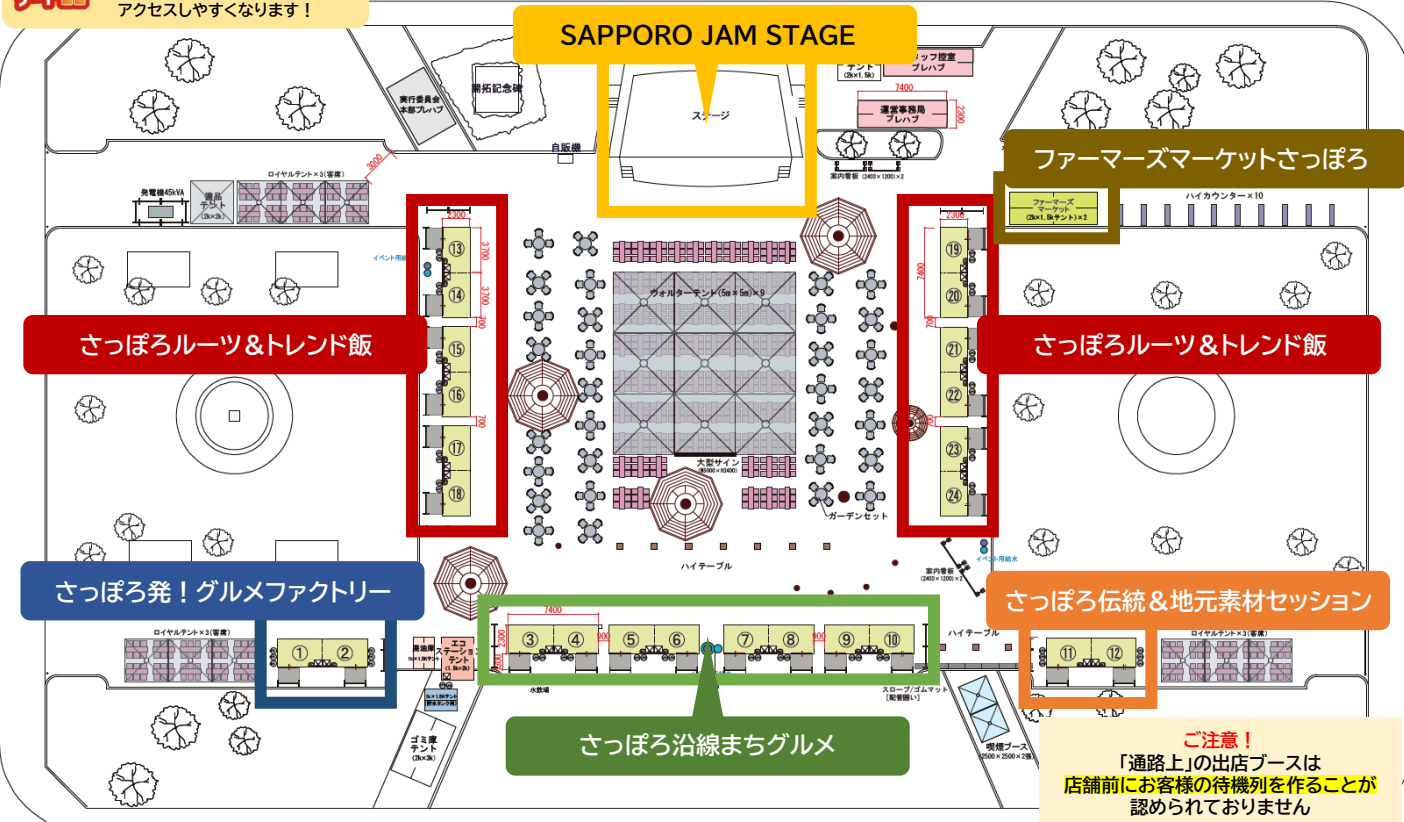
アクセスしやすくなります！

SAPPORO JAM STAGE

ステージ

開拓記念碑

実行委員会本部プレハブ

自販機

テント (2k×1.5k)

スタッフ控室プレハブ

7400

運営事務局プレハブ

2300

案内看板 (2400×1200)×2

ファーマーズマーケットさっぽろ

ファーマーズマーケット (2k×1.5kテント)×2

ハイカウンター×10

発電機45kVA

備品テント (2k×2k)

ロイヤルテント×3(客席)

3000

2300

⑬ ⑭ ⑮ ⑯ ⑰ ⑱

3700

3700

700

700

イベント用給水

ウォルターテント(5m×5m)×9

大型サイン (W5000×H3400)

ガーデンセット

2300

7400

⑲ ⑳ ㉑ ㉒ ㉓ ㉔

700

700

さっぽろルーツ＆トレンド飯

さっぽろルーツ＆トレンド飯

ハイテーブル

案内看板 (2400×1200)×2

イベント用給水

さっぽろ発！グルメファクトリー

さっぽろ伝統＆地元素材セッション

ロイヤルテント×3(客席)

① ②

救護所テント (1k×1.5k)

エコステーションテント (1.5k×3k)

1k×1.5kテント (貯水タンク用)

7400

900

③ ④ ⑤ ⑥ ⑦ ⑧ ⑨ ⑩

900

900

3000

水飲場

ハイテーブル

スロープ／ゴムマット (配管隠し)

⑪ ⑫

ロイヤルテント×3(客席)

ゴミ庫テント (2k×3k)

さっぽろ沿線まちグルメ

喫煙ブース (2500×2500)×2個

ご注意！
「通路上」の出店ブースは
店舗前にお客様の待機列を作ることが
認められておりません